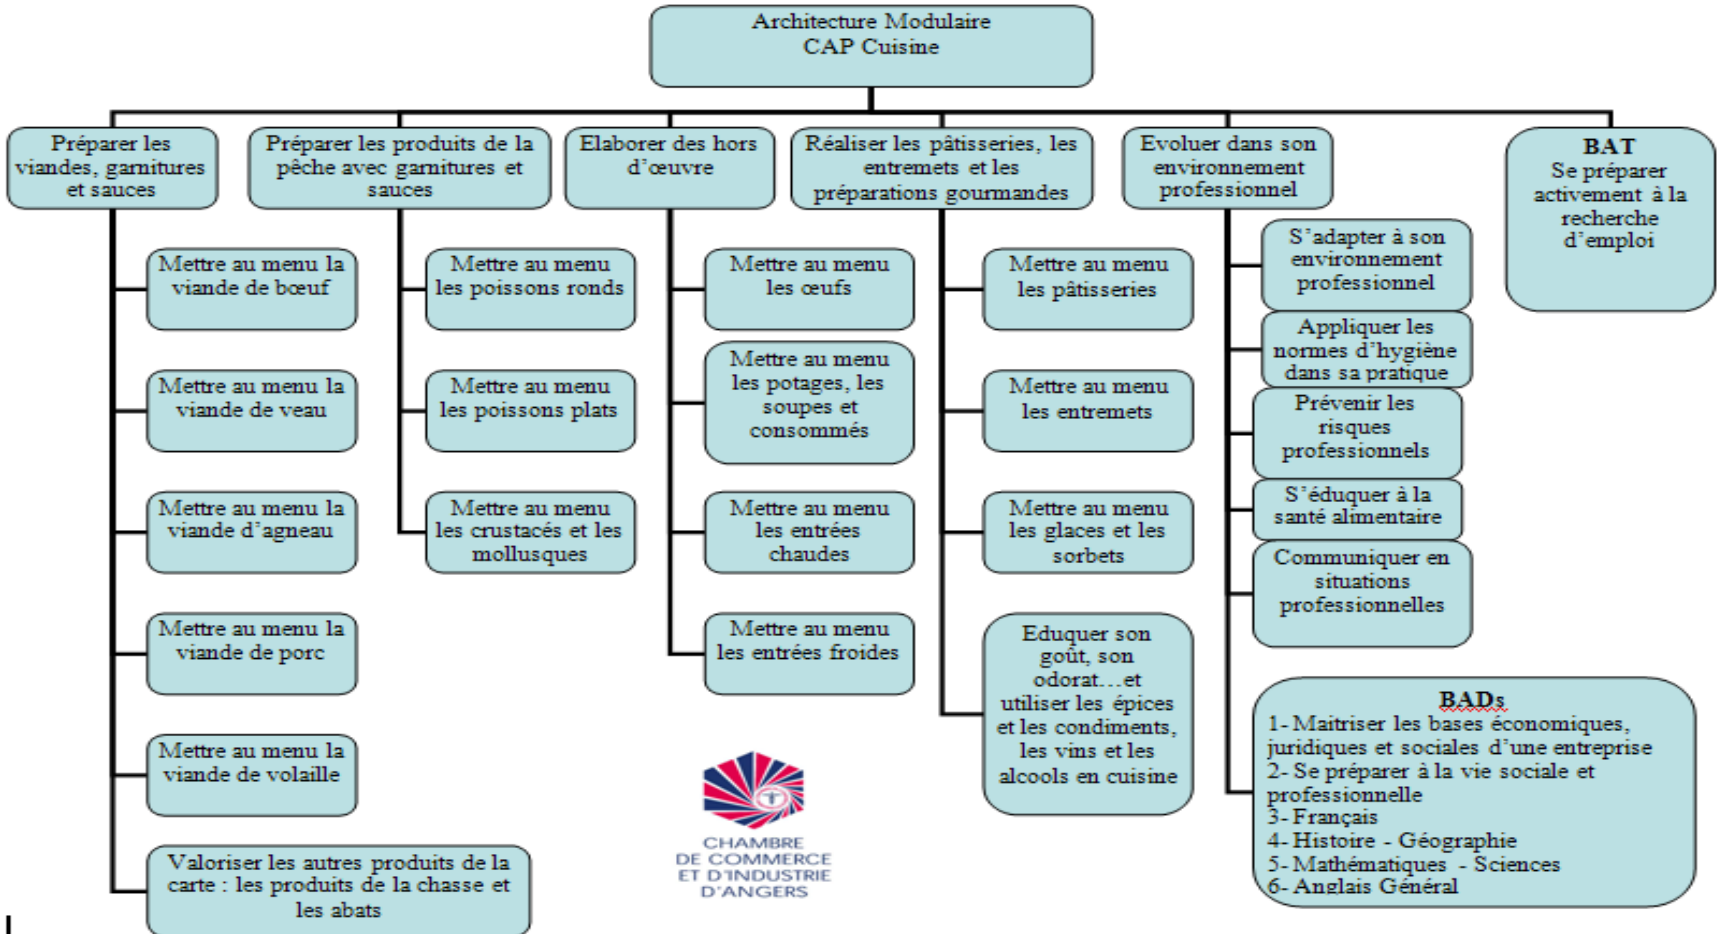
Architecture Modulaire
CAP Cuisine

Préparer les viandes, garnitures et sauces

Mettre au menu la viande de bœuf

Mettre au menu la viande de veau

Mettre au menu la viande d'agneau

Mettre au menu la viande de porc

Mettre au menu la viande de volaille

Valoriser les autres produits de la carte : les produits de la chasse et les abats

Préparer les produits de la pêche avec garnitures et sauces

Mettre au menu les poissons ronds

Mettre au menu les poissons plats

Mettre au menu les crustacés et les mollusques

Elaborer des hors d'œuvre

Mettre au menu les œufs

Mettre au menu les potages, les soupes et consommés

Mettre au menu les entrées chaudes

Mettre au menu les entrées froides

Réaliser les pâtisseries, les entremets et les préparations gourmandes

Mettre au menu les pâtisseries

Mettre au menu les entremets

Mettre au menu les glaces et les sorbets

Eduquer son goût, son odorat…et utiliser les épices et les condiments, les vins et les alcools en cuisine

Evoluer dans son environnement professionnel

S'adapter à son environnement professionnel

Appliquer les normes d'hygiène dans sa pratique

Prévenir les risques professionnels

S'éduquer à la santé alimentaire

Communiquer en situations professionnelles

BAT
Se préparer activement à la recherche d'emploi

BADs
1- Maitriser les bases économiques, juridiques et sociales d'une entreprise
2- Se préparer à la vie sociale et professionnelle
3- Français
4- Histoire - Géographie
5- Mathématiques - Sciences
6- Anglais Général

CHAMBRE DE COMMERCE ET D'INDUSTRIE D'ANGERS